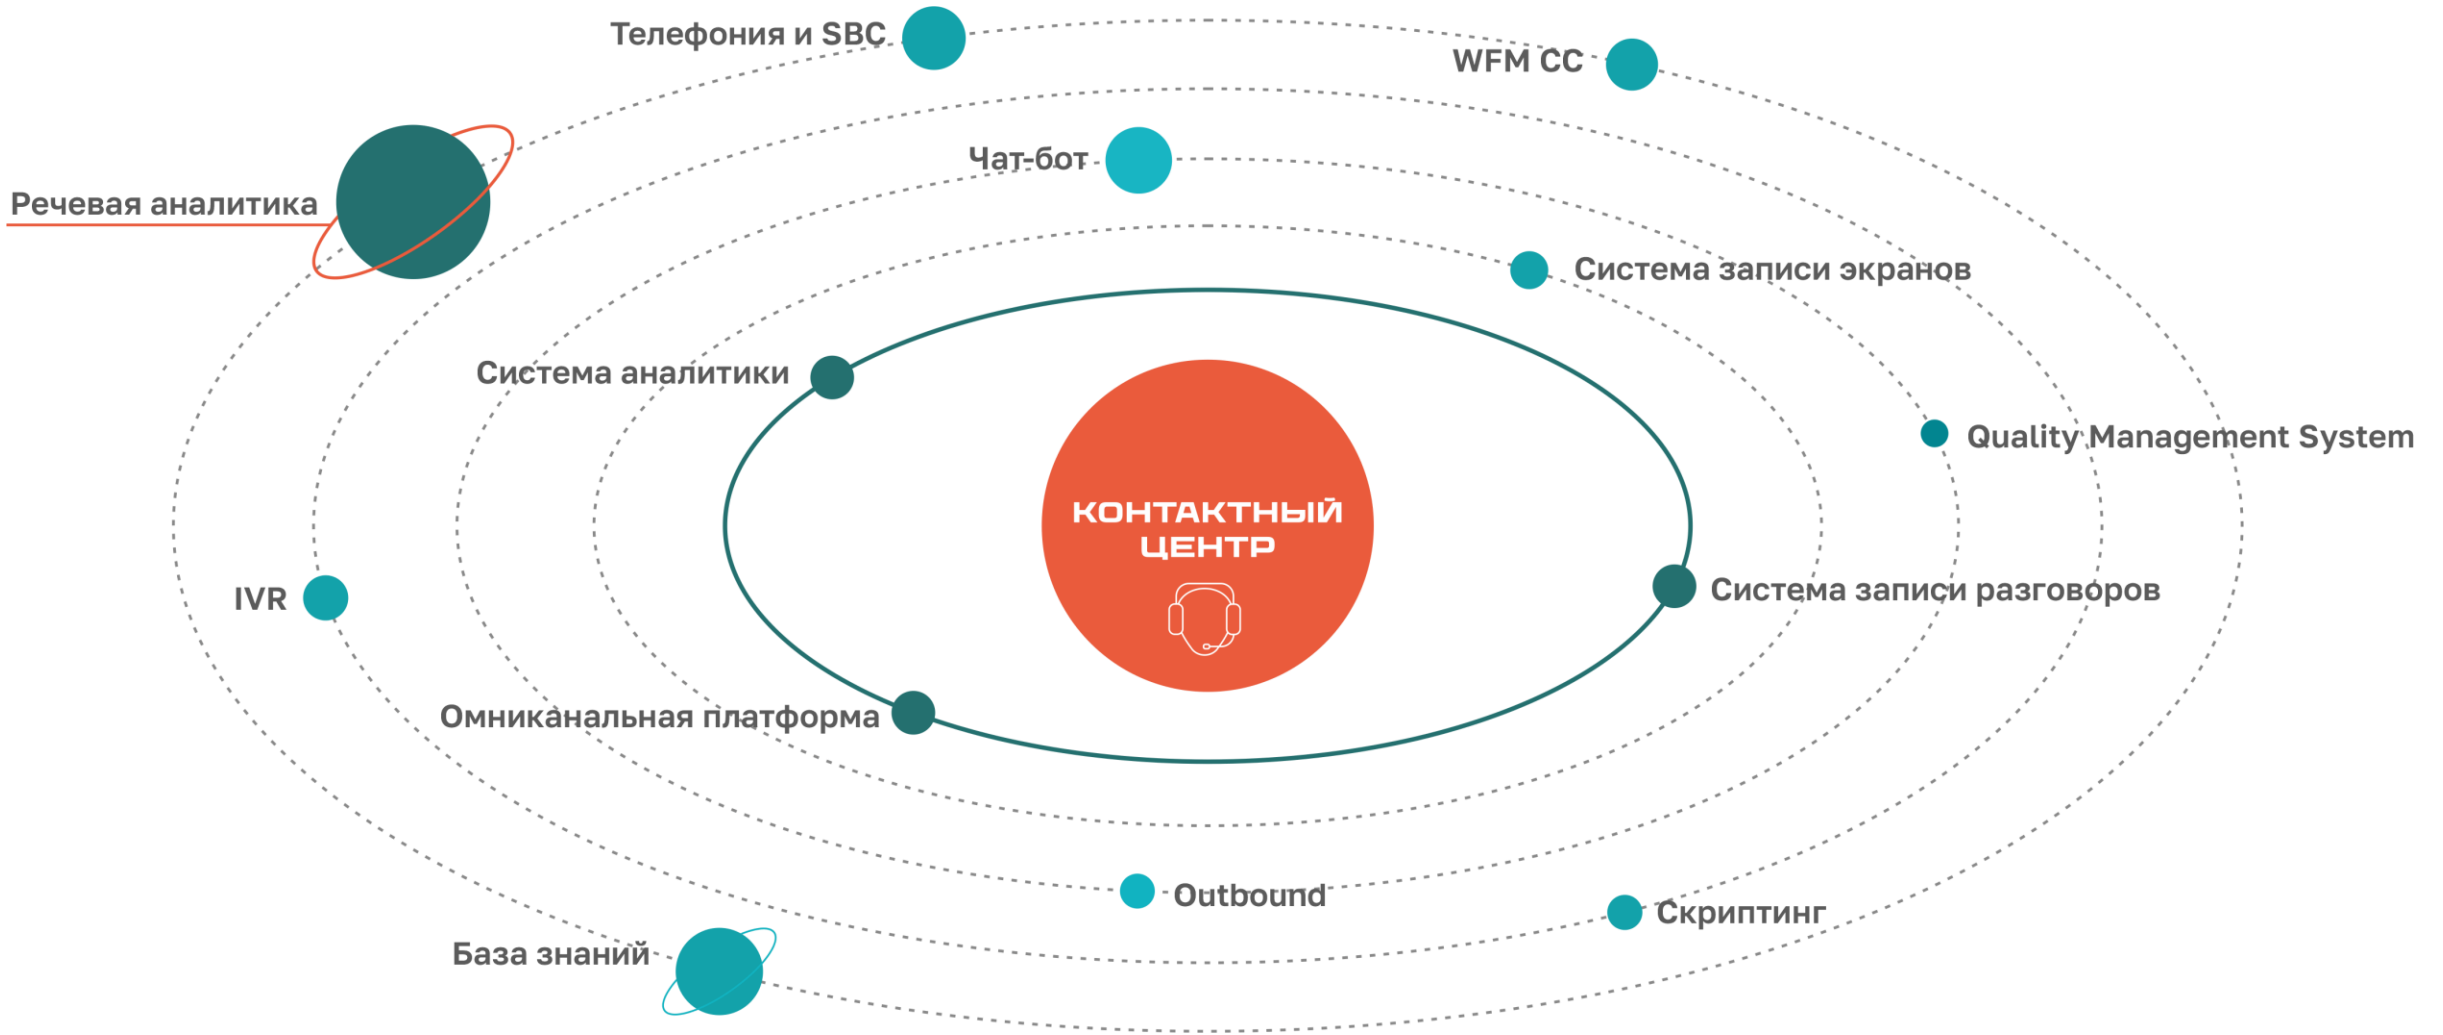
Телефония и SBC

WFM CC

Речевая аналитика

Чат-бот

Система записи экранов

Система аналитики

Quality Management System

КОНТАКТНЫЙ ЦЕНТР

IVR

Система записи разговоров

Омниканальная платформа

Outbound

Скриптинг

База знаний